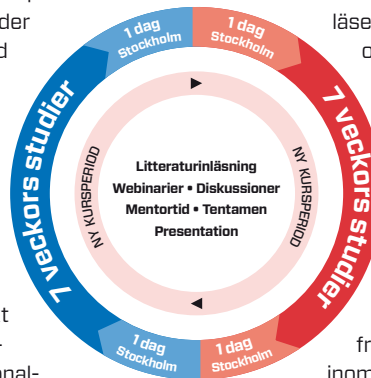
der
d
t
-
anal-
läse
o
fr
inom
1 dag Stockholm
1 dag Stockholm
7 veckors studier
7 veckors studier
NY KURSPERIOD
NY KURSPERIOD
Litteraturinläsning
Webinarier • Diskussioner
Mentortid • Tentamen
Presentation
1 dag Stockholm
1 dag Stockholm